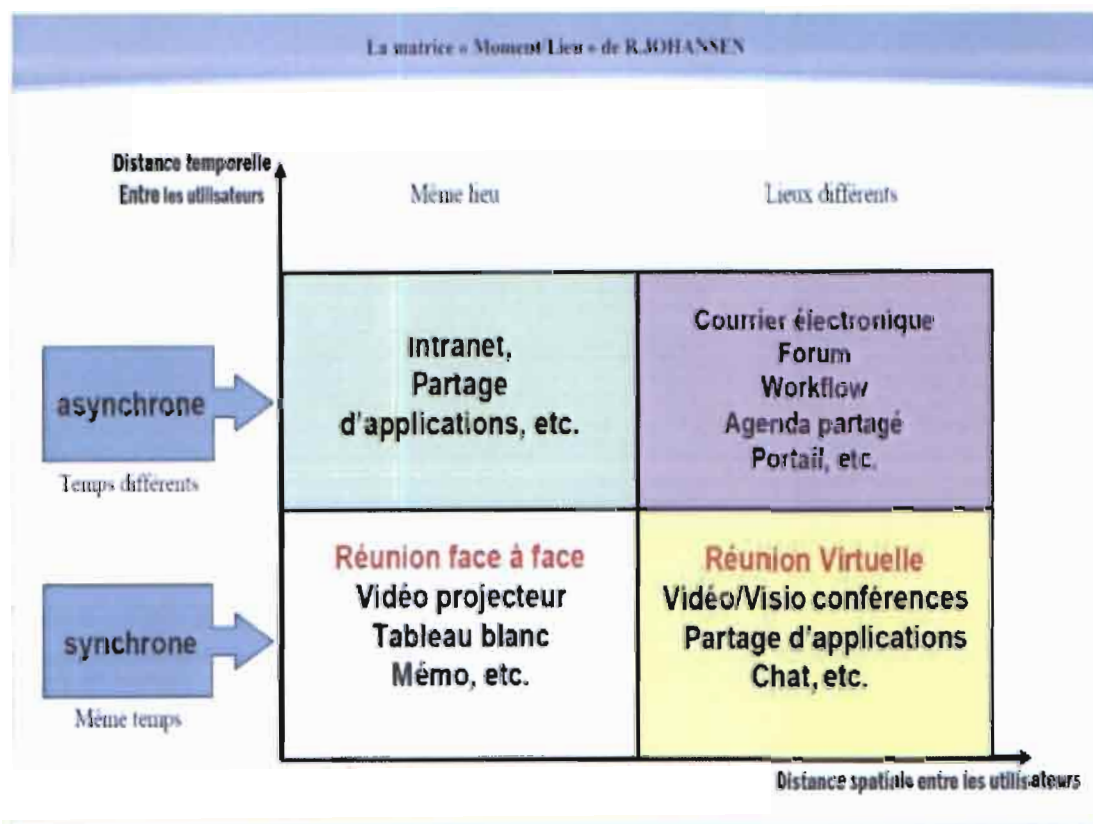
La matrice « Moment/Lieu » de R.JOHANSEN

Distance temporelle
Entre les utilisateurs

Même lieu

Lieux différents

asynchrone

Temps différents

Intranet,
Partage
d'applications, etc.

Courrier électronique
Forum
Workflow
Agenda partagé
Portail, etc.

synchrone

Même temps

Réunion face à face
Vidéo projecteur
Tableau blanc
Mémo, etc.

Réunion Virtuelle
Vidéo/Visio conférences
Partage d'applications
Chat, etc.

Distance spatiale entre les utilisateurs